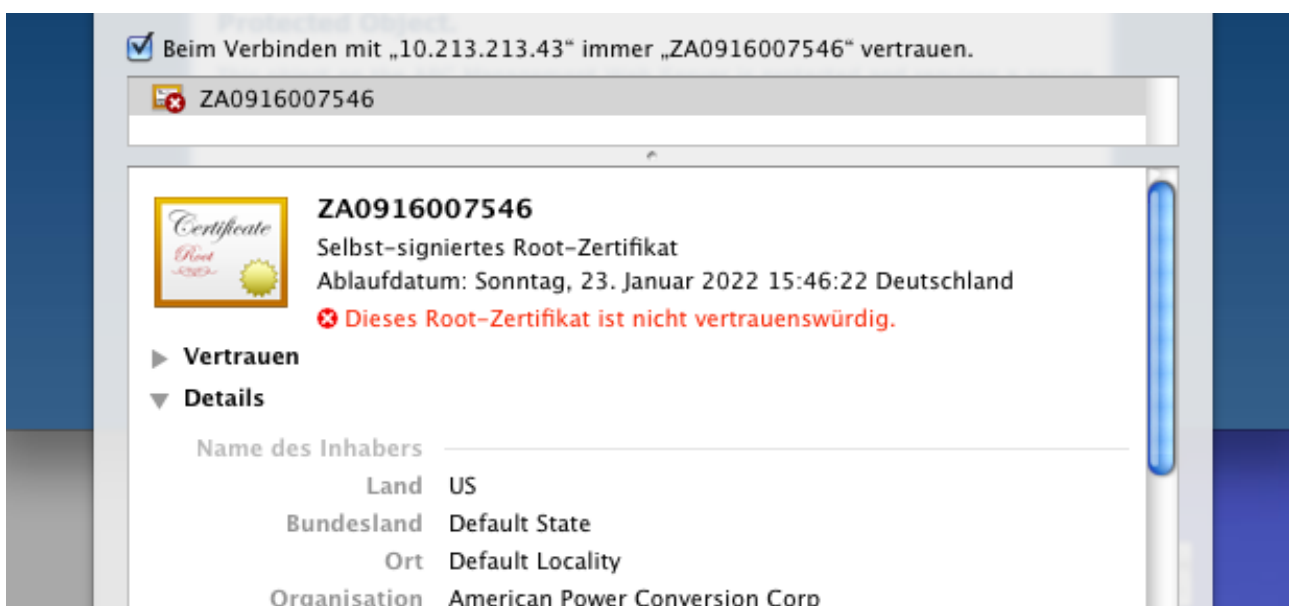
Protected Object.

Beim Verbinden mit „10.213.213.43“ immer „ZA0916007546“ vertrauen.

ZA0916007546

Certificate Root

ZA0916007546
Selbst-signiertes Root-Zertifikat
Ablaufdatum: Sonntag, 23. Januar 2022 15:46:22 Deutschland
Dieses Root-Zertifikat ist nicht vertrauenswürdig.

Vertrauen

Details

Name des Inhabers

| | |
|---|---|
| Land | US |
| Bundesland | Default State |
| Ort | Default Locality |
| Organisation | American Power Conversion Corp |